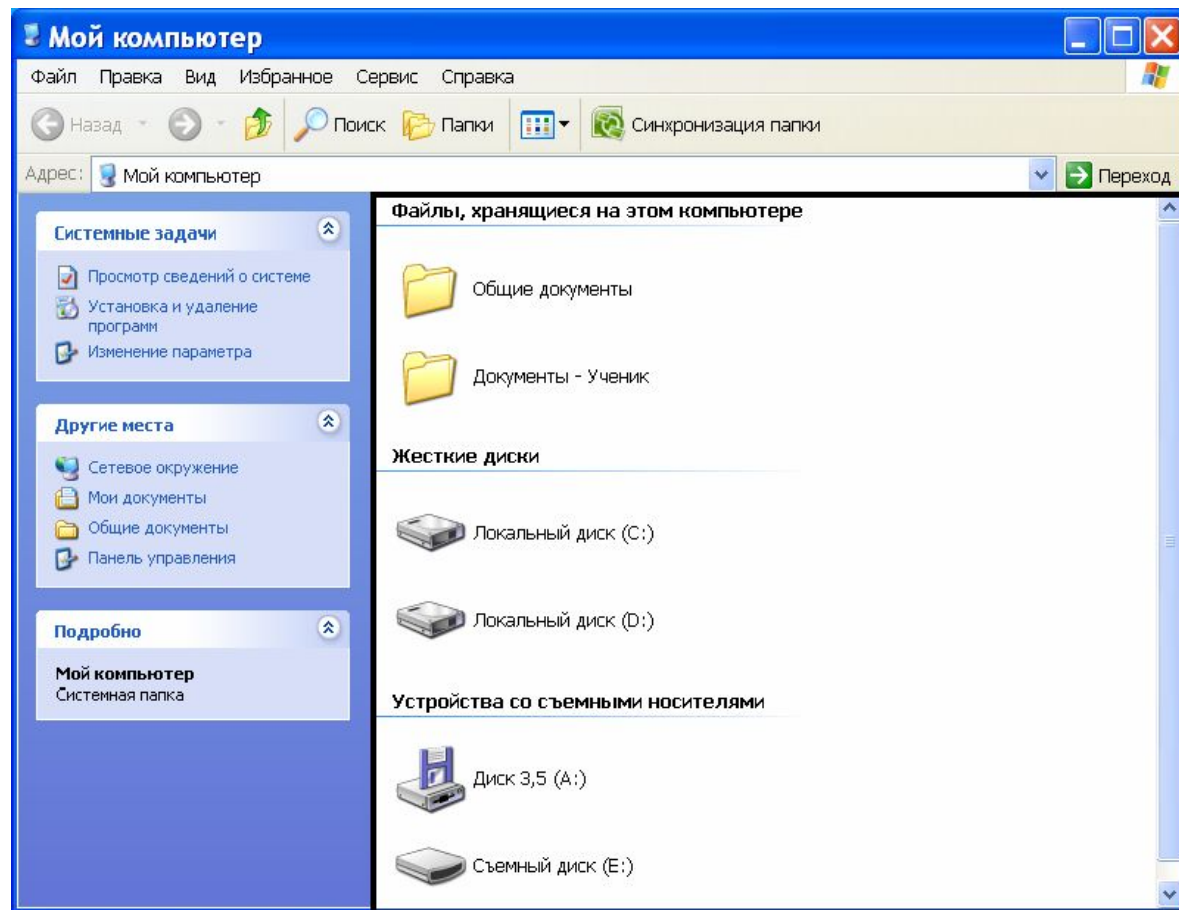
Мой компьютер

Файл Правка Вид Избранное Сервис Справка

Назад Поиск Папки Синхронизация папки

Адрес: Мой компьютер Переход

Системные задачи

Просмотр сведений о системе
Установка и удаление программ
Изменение параметра

Другие места

Сетевое окружение
Мои документы
Общие документы
Панель управления

Подробно

Мой компьютер
Системная папка

Файлы, хранящиеся на этом компьютере

Общие документы

Документы - Ученик

Жесткие диски

Локальный диск (C:)

Локальный диск (D:)

Устройства со съемными носителями

Диск 3,5 (A:)

Съемный диск (E:)